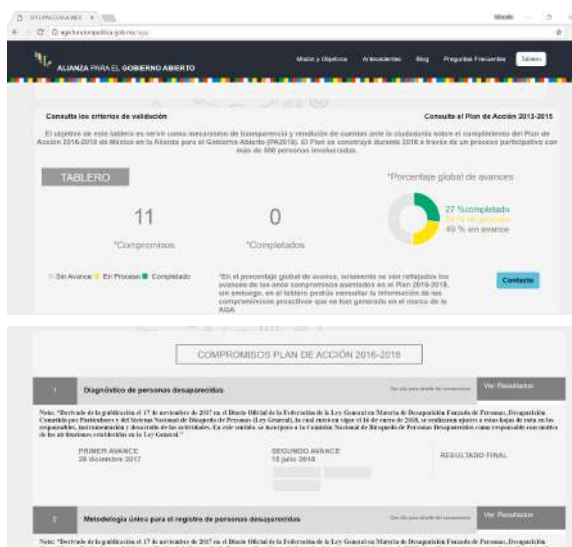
ALIANZA PARA EL GOBIERNO ABIERTO

Misión y Objetivos Antecedentes Blog Preguntas Frecuentes Tablero

Consulta los criterios de validación

Consulta el Plan de Acción 2013-2015

El objetivo de este tablero es servir como mecanismo de transparencia y rendición de cuentas ante la ciudadanía sobre el cumplimiento del Plan de Acción 2016-2018 de México en la Alianza para el Gobierno Abierto (PA2016). El Plan se construyó durante 2016 a través de un proceso participativo con más de 300 personas involucradas.

TABLERO

11
*Compromisos

0
*Completados

*Porcentaje global de avances

27 %completado
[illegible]
49 % sin avance

Sin Avance En Proceso Completado

*En el porcentaje global de avance, solamente se ven reflejados los avances de las once compromisos asentados en el Plan 2016-2018, sin embargo, en el tablero podrás consultar la información de los compromisos proactivos que se han generado en el marco de la AGA

Contacto

COMPROMISOS PLAN DE ACCIÓN 2016-2018

1 Diagnóstico de personas desaparecidas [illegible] Ver Resultados

Nota: "Derivado de la publicación el 17 de noviembre de 2017 en el Diario Oficial de la Federación de la Ley General en Materia de Desaparición Forzada de Personas, Desaparición Cometida por Particulares y del Sistema Nacional de Búsqueda de Personas (Ley General), la cual entró en vigor el 16 de enero de 2018, se realizaron ajustes a estas hojas de ruta en los responsables, instrumentación y desarrollo de las actividades. En este sentido, se incorpora a la Comisión Nacional de Búsqueda de Personas Desaparecidas como responsable con motivo de las atribuciones establecidas en la Ley General."

PRIMER AVANCE
29 diciembre 2017

SEGUNDO AVANCE
10 julio 2018

RESULTADO FINAL

2 Metodología única para el registro de personas desaparecidas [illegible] Ver Resultados

Nota: "Derivado de la publicación el 17 de noviembre de 2017 en el Diario Oficial de la Federación de la Ley General en Materia de Desaparición Forzada de Personas, Desaparición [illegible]